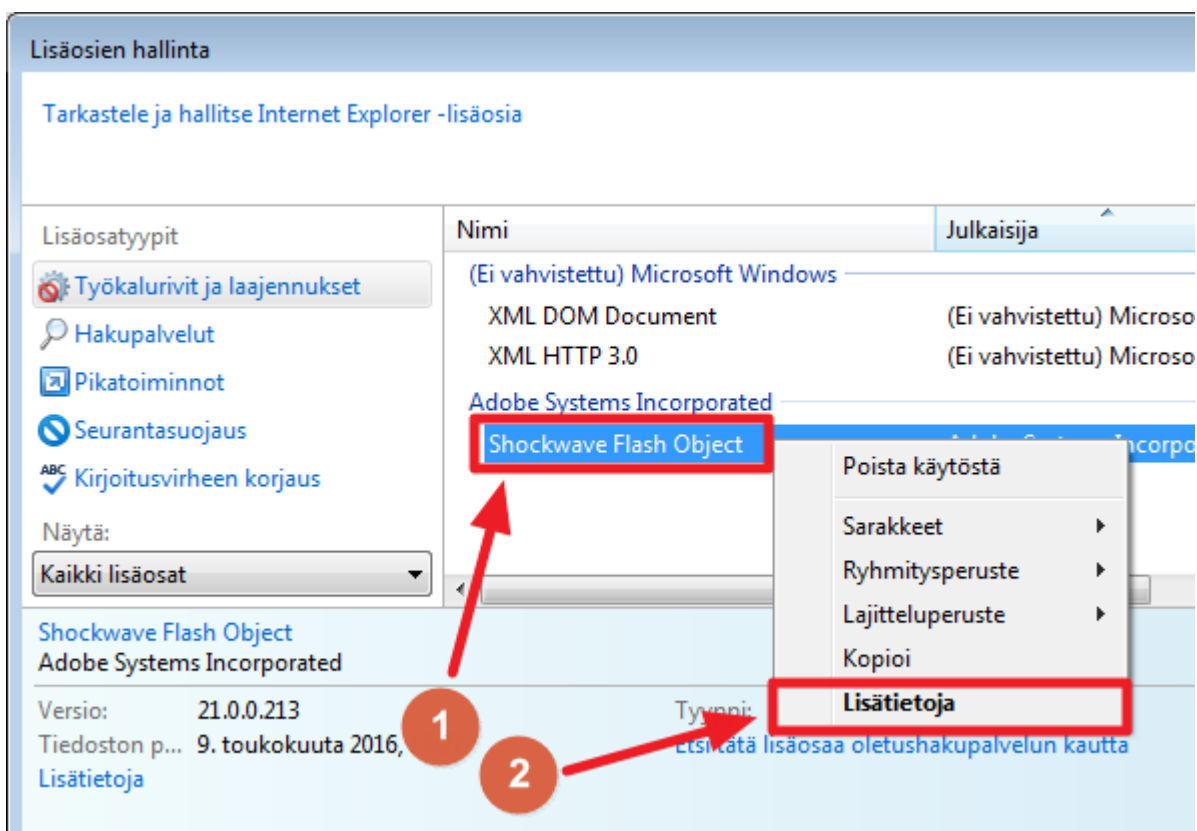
Lisäosien hallinta

Tarkastele ja hallitse Internet Explorer -lisäosia

Lisäosatyypit

Työkalurivit ja laajennukset

Hakupalvelut

Pikatoiminnot

Seurantasuojaus

Kirjoitusvirheen korjaus

Näytä:

Kaikki lisäosat

| Nimi | Julkaisija |
|---|---|
| (Ei vahvistettu) Microsoft Windows | |
| XML DOM Document | (Ei vahvistettu) Microso |
| XML HTTP 3.0 | (Ei vahvistettu) Microso |
| Adobe Systems Incorporated | |
| Shockwave Flash Object | Adobe Systems Incorpo |

Poista käytöstä

Sarakkeet

Ryhmitysperuste

Lajitteluperuste

Kopioi

Lisätietoja

Shockwave Flash Object
Adobe Systems Incorporated

Versio: 21.0.0.213

Tiedoston p... 9. toukokuuta 2016,

Lisätietoja

Tyyppi:

Etsi tätä lisäosaa oletushakupalvelun kautta

1

2